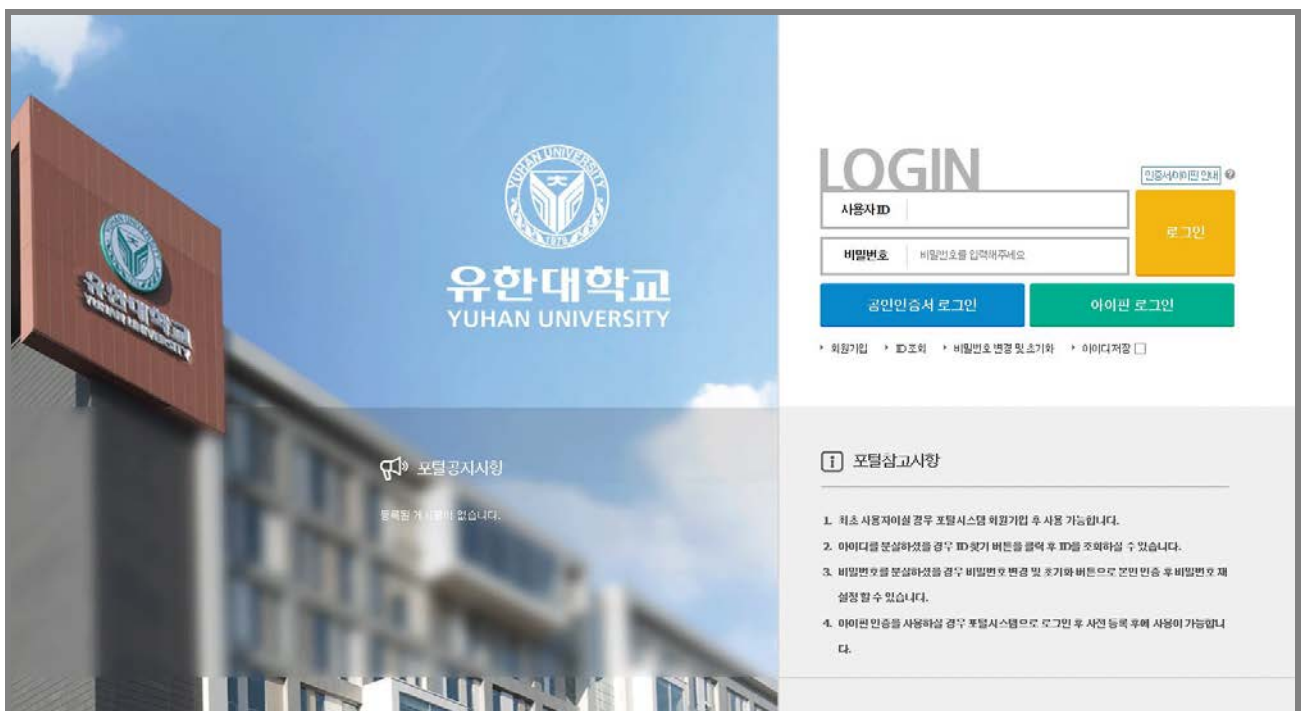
YUHAN UNIVERSITY
1978

유한대학교
YUHAN UNIVERSITY

LOGIN
인증서/아이핀 안내 ?
사용자ID
비밀번호 비밀번호를 입력해주세요
로그인
공인인증서 로그인
아이핀 로그인
회원가입 ID조회 비밀번호 변경 및 초기화 아이디저장

포털공지사항
등록된 게시물이 없습니다.

포털참고사항
1. 최초 사용자이실 경우 포털시스템 회원가입 후 사용 가능합니다.
2. 아이디를 분실하셨을 경우 ID찾기 버튼을 클릭 후 ID를 조회하실 수 있습니다.
3. 비밀번호를 분실하셨을 경우 비밀번호 변경 및 초기화 버튼으로 본인 인증 후 비밀번호 재설정할 수 있습니다.
4. 아이핀 인증을 사용하실 경우 포털시스템으로 로그인 후 사전 등록 후에 사용이 가능합니다.